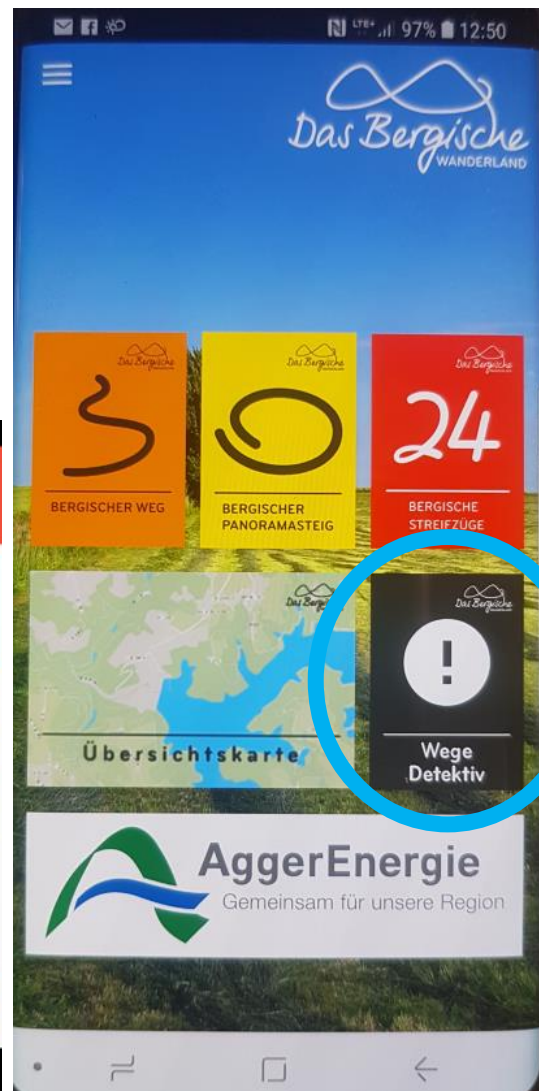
97% 12:50

Das Bergische
WANDERLAND

Das Bergische
BERGISCHER WEG

Das Bergische
BERGISCHER PANORAMASTEIG

Das Bergische
24
BERGISCHE STREIFZÜGE

Das Bergische
Übersichtskarte

Das Bergische
!
Wege Detektiv

AggerEnergie
Gemeinsam für unsere Region